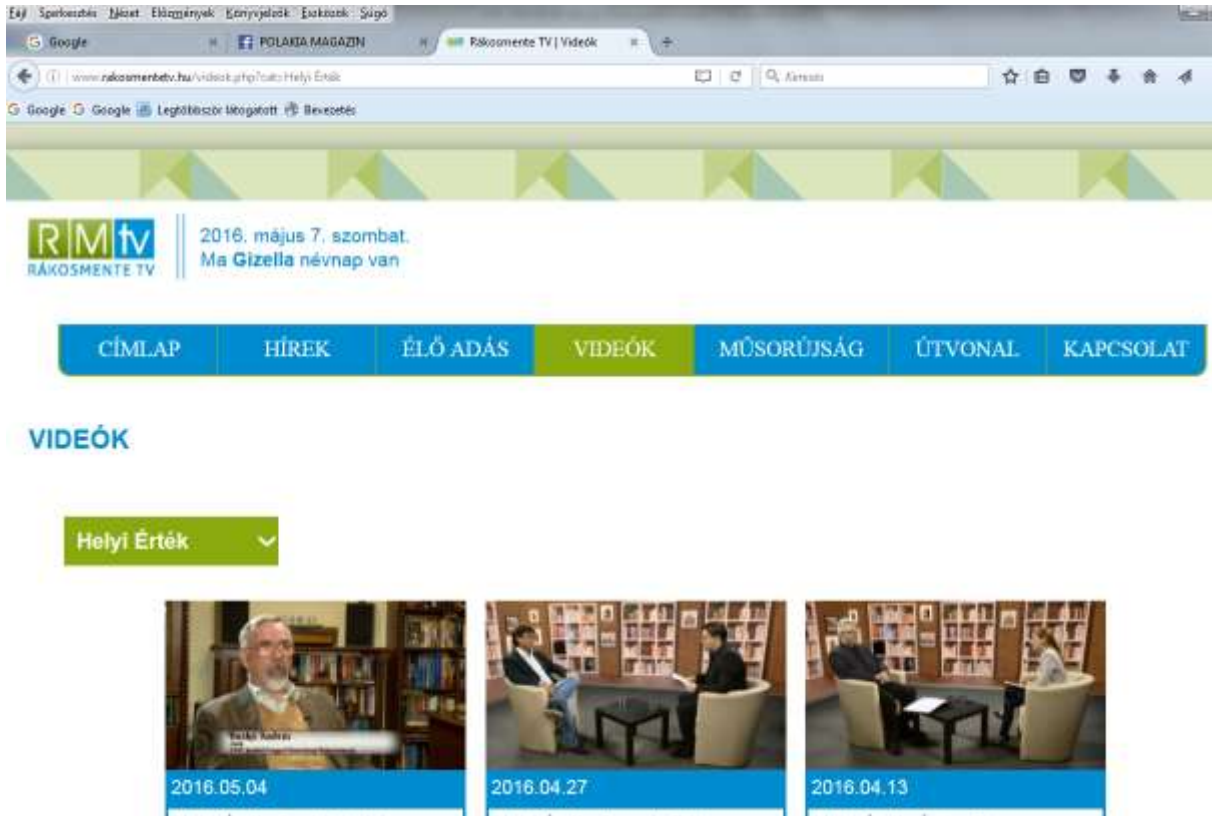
Fájl Szerkesztés Nézet Előzmények Könyvjelzők Eszközök Súgó

Google | POLAKIA MAGAZIN | Rákosmente TV | Videók

www.rakosmentetv.hu/videok.php?cat=Helyi Érték

Keresés

Google Google Legtöbbször látogatott Bevezetés

RMtv RÁKOSMENTE TV

2016. május 7. szombat.
Ma Gizella névnap van

CÍMLAP | HÍREK | ÉLŐ ADÁS | VIDEÓK | MŰSORÚJSÁG | ÚTVONAL | KAPCSOLAT

VIDEÓK

Helyi Érték

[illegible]

2016.05.04

2016.04.27

2016.04.13